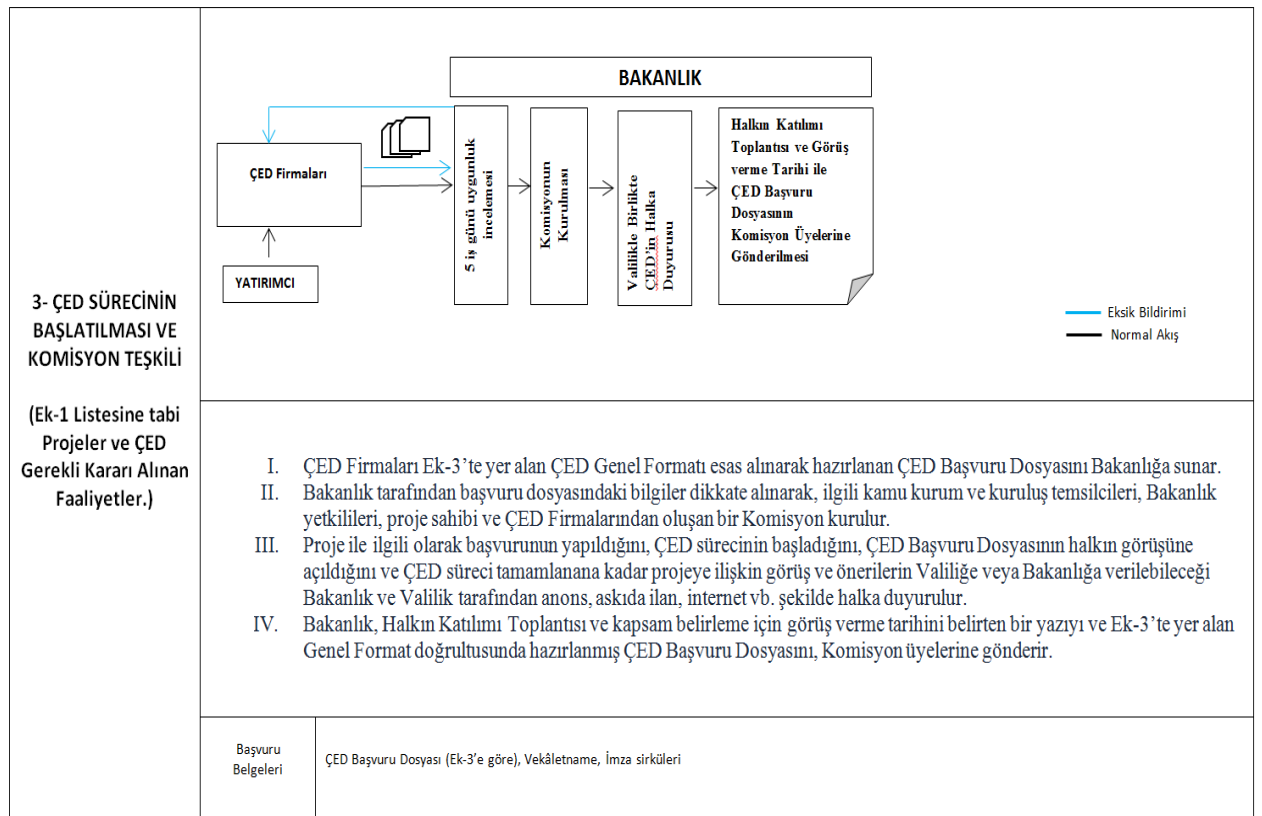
3- ÇED SÜRECİNİN BAŞLATILMASI VE KOMİSYON TEŞKİLİ

(Ek-1 Listesine tabi Projeler ve ÇED Gerekli Kararı Alınan Faaliyetler.)

BAKANLIK

ÇED Firmaları

YATIRIMCI

5 iş günü uygunluk incelemesi

Komisyonun Kurulması

Valilikle Birlikte ÇED'in Halka Duyurusu

Halkın Katılımı Toplantısı ve Görüş verme Tarihi ile ÇED Başvuru Dosyasının Komisyon Üyelerine Gönderilmesi

Eksik Bildirimi
Normal Akış

I. ÇED Firmaları Ek-3'te yer alan ÇED Genel Formatı esas alınarak hazırlanan ÇED Başvuru Dosyasını Bakanlığa sunar.
II. Bakanlık tarafından başvuru dosyasındaki bilgiler dikkate alınarak, ilgili kamu kurum ve kuruluş temsilcileri, Bakanlık yetkilileri, proje sahibi ve ÇED Firmalarından oluşan bir Komisyon kurulur.
III. Proje ile ilgili olarak başvurunun yapıldığını, ÇED sürecinin başladığını, ÇED Başvuru Dosyasının halkın görüşüne açıldığını ve ÇED süreci tamamlanana kadar projeye ilişkin görüş ve önerilerin Valiliğe veya Bakanlığa verilebileceği Bakanlık ve Valilik tarafından anons, askıda ilan, internet vb. şekilde halka duyurulur.
IV. Bakanlık, Halkın Katılımı Toplantısı ve kapsam belirleme için görüş verme tarihini belirten bir yazıyı ve Ek-3'te yer alan Genel Format doğrultusunda hazırlanmış ÇED Başvuru Dosyasını, Komisyon üyelerine gönderir.

| Başvuru Belgeleri | ÇED Başvuru Dosyası (Ek-3'e göre), Vekâletname, İmza sirküleri |